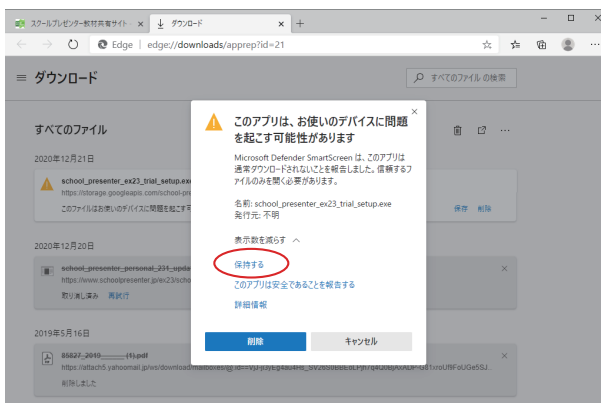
スクールプレゼンター教材共有サイト ×
ダウンロード ×
+
Edge | edge://downloads/apprep?id=21

ダウンロード
すべてのファイル の検索

すべてのファイル

2020年12月21日
school_presenter_ex23_trial_setup.exe
https://storage.googleapis.com/school-pre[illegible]
このファイルはお使いのデバイスに問題を起こす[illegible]
保存 削除

2020年12月20日
school_presenter_personal_231_upda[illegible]
https://www.schoolpresenter.jp/ex23/school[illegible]
取り消し済み 再試行

2019年5月16日
85827_2019_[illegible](1).pdf
https://attach5.yahoomail.jp/ws/download/mailboxes/@.id==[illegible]
削除しました

このアプリは、お使いのデバイスに問題を起こす可能性があります

Microsoft Defender SmartScreen は、このアプリは通常ダウンロードされないことを報告しました。信頼するファイルのみを開く必要があります。

名前: school_presenter_ex23_trial_setup.exe
発行元: 不明

表示数を減らす

保持する

このアプリは安全であることを報告する

詳細情報

削除
キャンセル